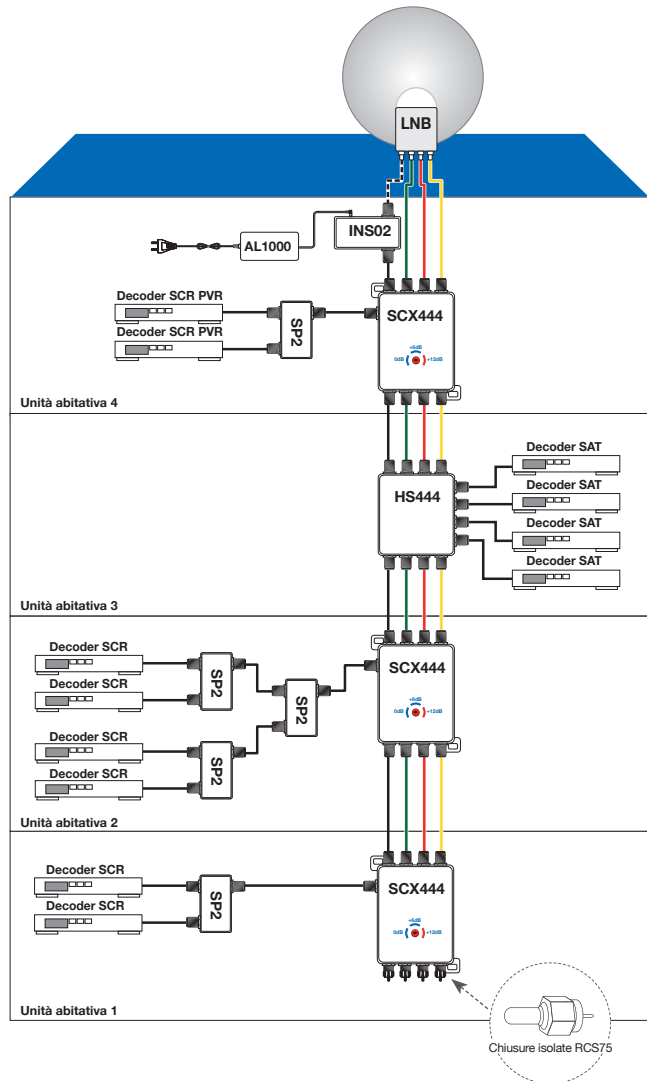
LNB

INS02

AL1000

Decoder SCR PVR
Decoder SCR PVR

SP2

SCX444
+6dB
0dB
+12dB

Unità abitativa 4

Decoder SAT
Decoder SAT
Decoder SAT
Decoder SAT

HS444

Unità abitativa 3

Decoder SCR
Decoder SCR
Decoder SCR
Decoder SCR

SP2
SP2
SP2

SCX444
+6dB
0dB
+12dB

Unità abitativa 2

Decoder SCR
Decoder SCR

SP2

SCX444
+6dB
0dB
+12dB

Unità abitativa 1

Chiusure isolate RCS75